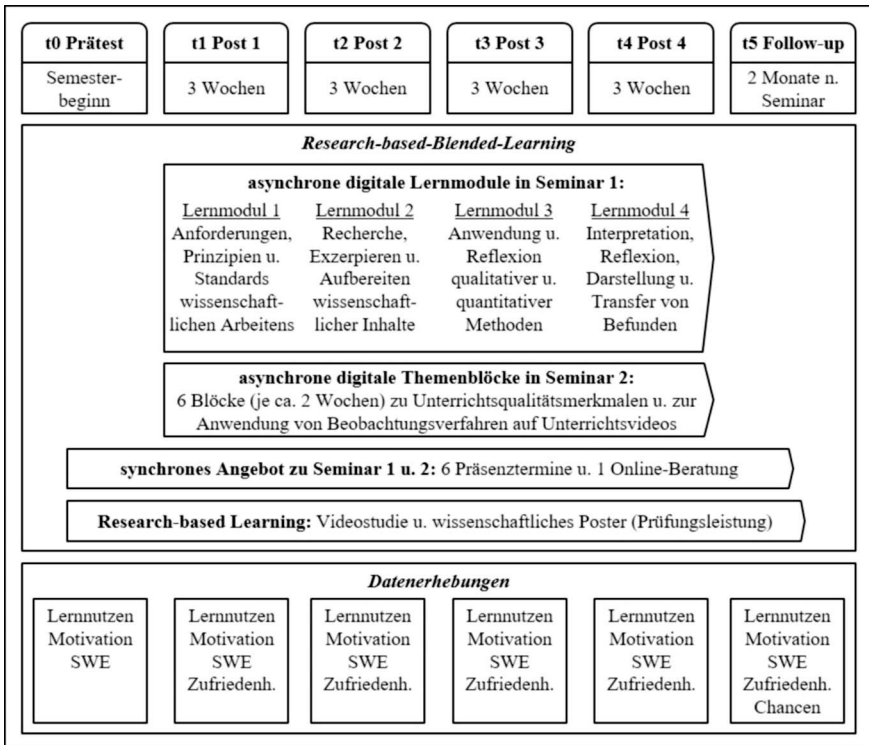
t0 Prätest
Semesterbeginn

t1 Post 1
3 Wochen

t2 Post 2
3 Wochen

t3 Post 3
3 Wochen

t4 Post 4
3 Wochen

t5 Follow-up
2 Monate n. Seminar

*Research-based-Blended-Learning*

**asynchrone digitale Lernmodule in Seminar 1:**

Lernmodul 1
Anforderungen, Prinzipien u. Standards wissenschaftlichen Arbeitens

Lernmodul 2
Recherche, Exzerpieren u. Aufbereiten wissenschaftlicher Inhalte

Lernmodul 3
Anwendung u. Reflexion qualitativer u. quantitativer Methoden

Lernmodul 4
Interpretation, Reflexion, Darstellung u. Transfer von Befunden

**asynchrone digitale Themenblöcke in Seminar 2:**
6 Blöcke (je ca. 2 Wochen) zu Unterrichtsqualitätsmerkmalen u. zur Anwendung von Beobachtungsverfahren auf Unterrichtsvideos

**synchrones Angebot zu Seminar 1 u. 2:** 6 Präsenztermine u. 1 Online-Beratung

**Research-based Learning:** Videostudie u. wissenschaftliches Poster (Prüfungsleistung)

*Datenerhebungen*

Lernnutzen
Motivation
SWE

Lernnutzen
Motivation
SWE
Zufriedenh.

Lernnutzen
Motivation
SWE
Zufriedenh.

Lernnutzen
Motivation
SWE
Zufriedenh.

Lernnutzen
Motivation
SWE
Zufriedenh.

Lernnutzen
Motivation
SWE
Zufriedenh.
Chancen